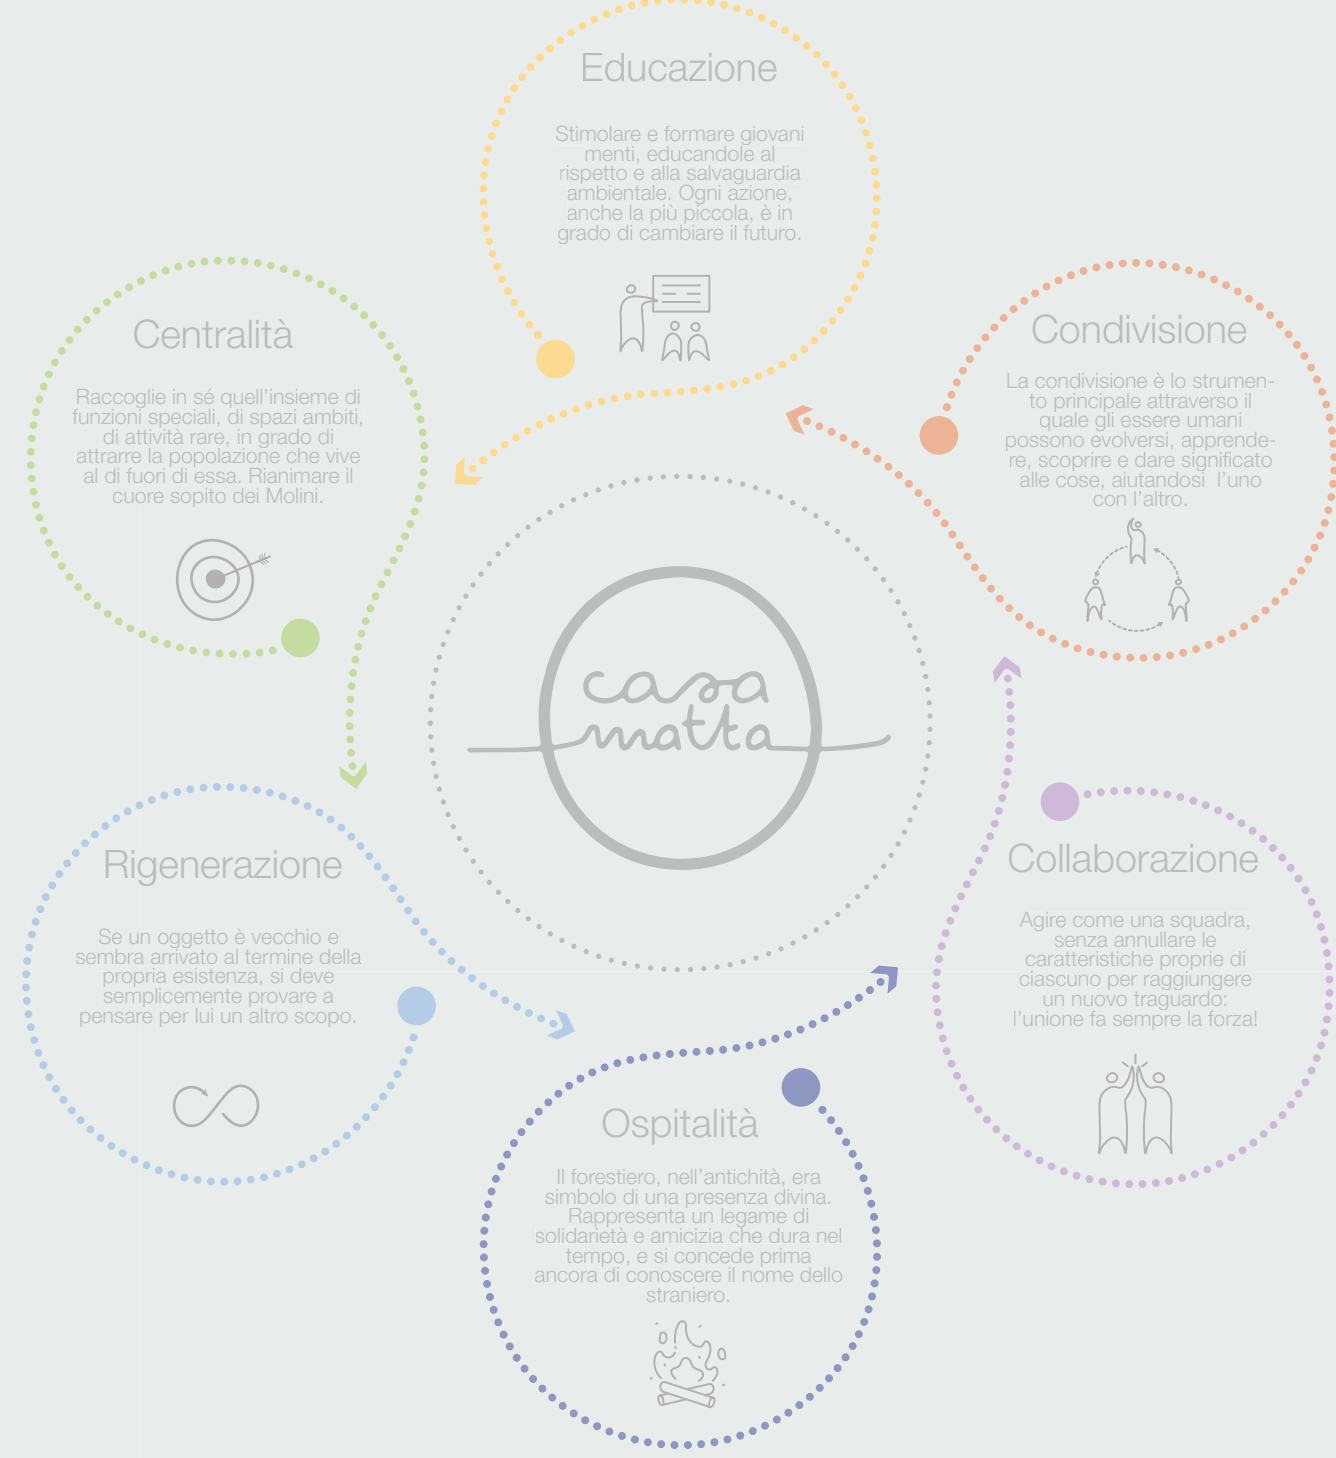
Educazione

Stimolare e formare giovani menti, educandole al rispetto e alla salvaguardia ambientale. Ogni azione, anche la più piccola, è in grado di cambiare il futuro.

Centralità

Raccoglie in sé quell'insieme di funzioni speciali, di spazi ambiti, di attività rare, in grado di attrarre la popolazione che vive al di fuori di essa. Rianimare il cuore sopito dei Molini.

Condivisione

La condivisione è lo strumento principale attraverso il quale gli essere umani possono evolversi, apprendere, scoprire e dare significato alle cose, aiutandosi l'uno con l'altro.

casa matta

Rigenerazione

Se un oggetto è vecchio e sembra arrivato al termine della propria esistenza, si deve semplicemente provare a pensare per lui un altro scopo.

Collaborazione

Agire come una squadra, senza annullare le caratteristiche proprie di ciascuno per raggiungere un nuovo traguardo: l'unione fa sempre la forza!

Ospitalità

Il forestiero, nell'antichità, era simbolo di una presenza divina. Rappresenta un legame di solidarietà e amicizia che dura nel tempo, e si concede prima ancora di conoscere il nome dello straniero.